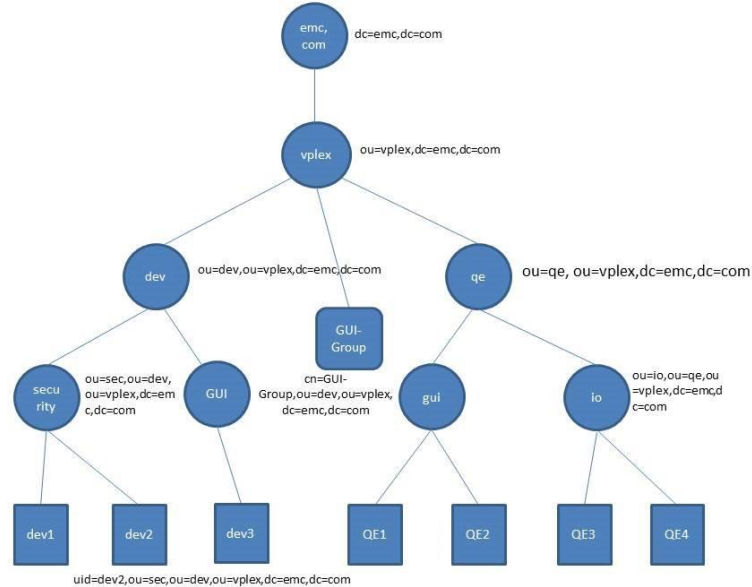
emc, com

dc=emc,dc=com

vplex

ou=vplex,dc=emc,dc=com

dev

ou=dev,ou=vplex,dc=emc,dc=com

qe

ou=qe, ou=vplex,dc=emc,dc=com

GUI-Group

security

ou=sec,ou=dev, ou=vplex,dc=emc,dc=com

GUI

cn=GUI-Group,ou=dev,ou=vplex, dc=emc,dc=com

gui

io

ou=io,ou=qe,ou=vplex,dc=emc,dc=com

dev1

dev2

dev3

QE1

QE2

QE3

QE4

uid=dev2,ou=sec,ou=dev,ou=vplex,dc=emc,dc=com